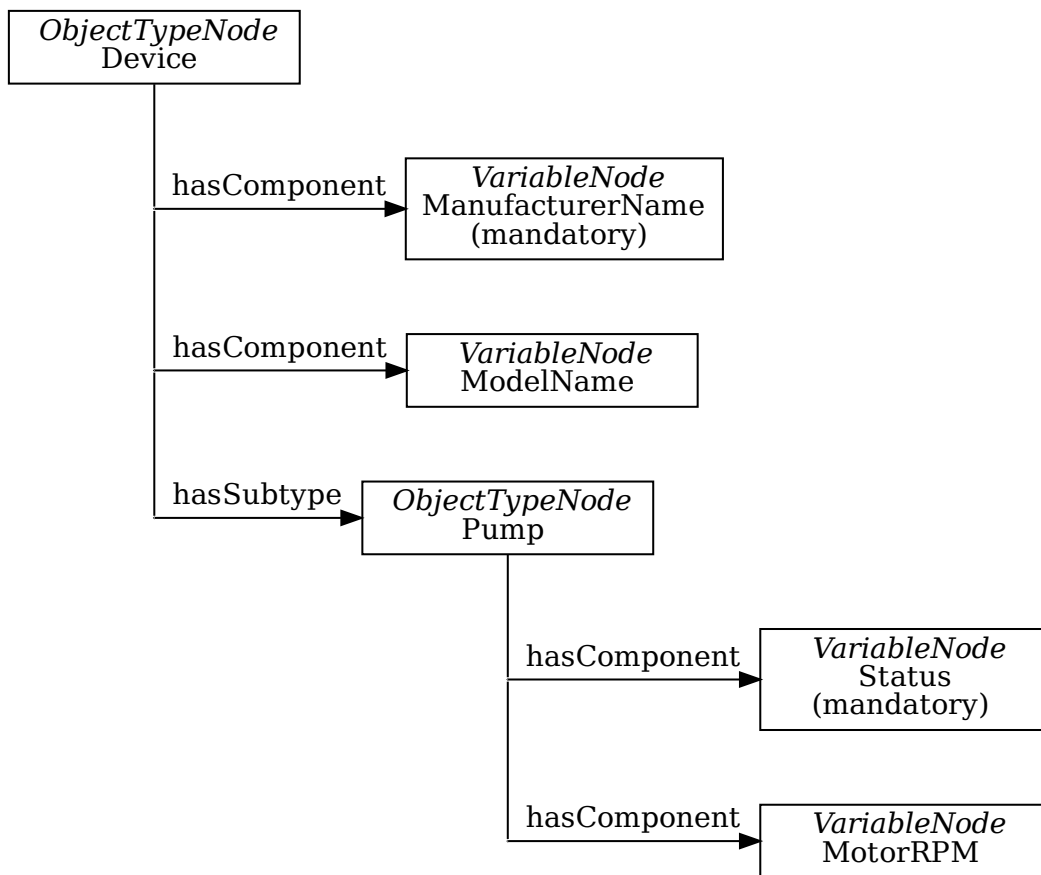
ObjectTypeNode
Device

hasComponent

VariableNode
ManufacturerName
(mandatory)

hasComponent

VariableNode
ModelName

hasSubtype

ObjectTypeNode
Pump

hasComponent

VariableNode
Status
(mandatory)

hasComponent

VariableNode
MotorRPM